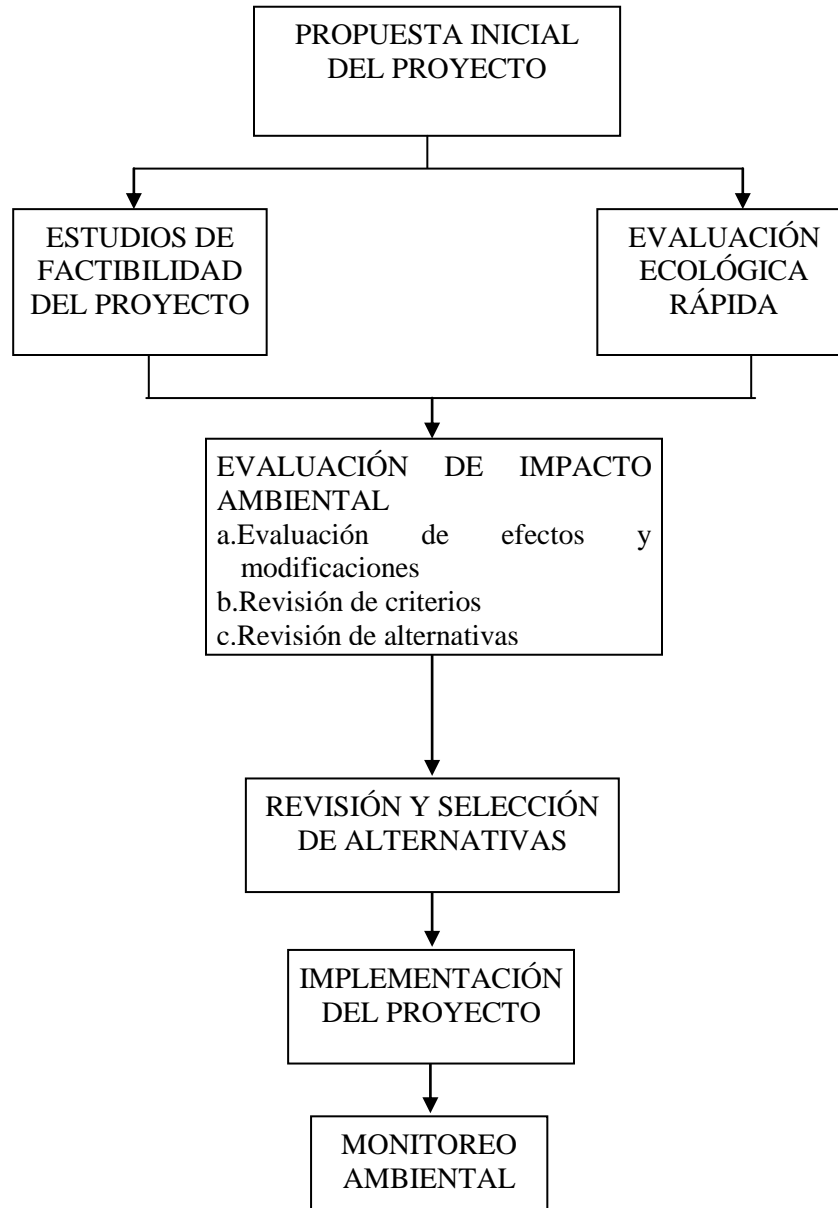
PROPUESTA INICIAL DEL PROYECTO

ESTUDIOS DE FACTIBILIDAD DEL PROYECTO

EVALUACIÓN ECOLÓGICA RÁPIDA

EVALUACIÓN DE IMPACTO AMBIENTAL
a.Evaluación de efectos y modificaciones
b.Revisión de criterios
c.Revisión de alternativas

REVISIÓN Y SELECCIÓN DE ALTERNATIVAS

IMPLEMENTACIÓN DEL PROYECTO

MONITOREO AMBIENTAL